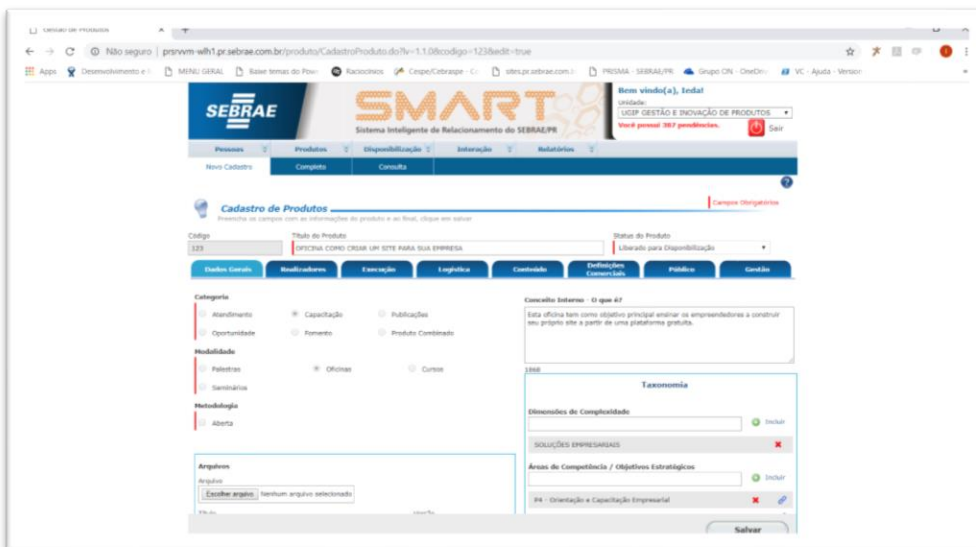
Gestão de Produtos ×

Não seguro | prsrvvm-wlh1.pr.sebrae.com.br/produto/CadastroProduto.do?lv=1.1.0&codigo=123&edit=true

Apps Desenvolvimento e MENU GERAL Baixe temas do Pow Raciocínios Cespe/Cebraspe sites.pr.sebrae.com PRISMA - SEBRAE/PR Grupo CIN · OneDriv VC - Ajuda - Versão

SEBRAE SMART Sistema Inteligente de Relacionamento do SEBRAE/PR

Bem vindo(a), Ieda!
Unidade:
UGIP GESTÃO E INOVAÇÃO DE PRODUTOS
Você possui 387 pendências.
Sair

Pessoas Produtos Disponibilização Interação Relatórios

Novo Cadastro Completo Consulta

Cadastro de Produtos
Preencha os campos com as informações do produto e ao final, clique em salvar

Campos Obrigatórios

Código
123

Título do Produto
OFICINA COMO CRIAR UM SITE PARA SUA EMPRESA

Status do Produto
Liberado para Disponibilização

Dados Gerais Realizadores Execução Logística Conteúdo Definições Comerciais Público Gestão

Categoria
Atendimento Capacitação Publicações
Oportunidade Fomento Produto Combinado

Modalidade
Palestras Oficinas Cursos
Seminários

Metodologia
Aberta

Conceito Interno - O que é?
Esta oficina tem como objetivo principal ensinar os empreendedores a construir seu próprio site a partir de uma plataforma gratuita.

1868

Taxonomia

Dimensões de Complexidade
Incluir
SOLUÇÕES EMPRESARIAIS

Áreas de Competência / Objetivos Estratégicos
Incluir
P4 - Orientação e Capacitação Empresarial

Arquivos
Arquivo
Escolher arquivo Nenhum arquivo selecionado

Salvar